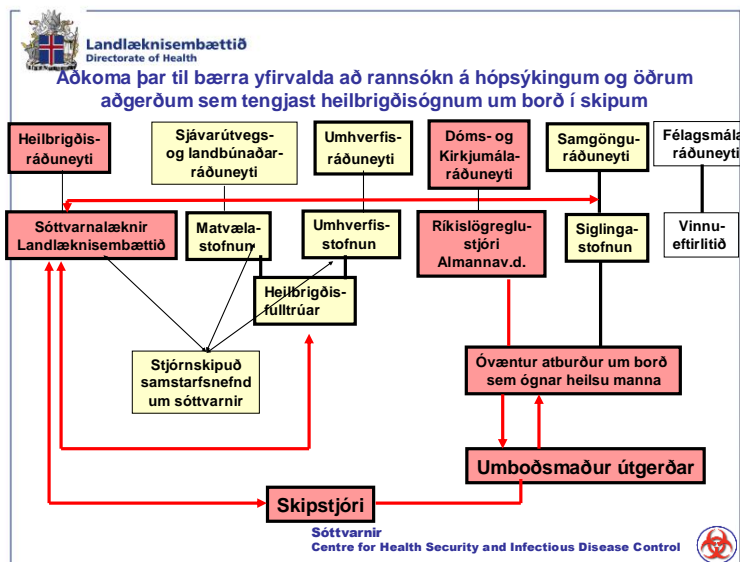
Landlæknisembættið
Directorate of Health

Aðkoma þar til bærra yfirvalda að rannsókn á hópsýkingum og öðrum aðgerðum sem tengjast heilbrigðisógnum um borð í skipum

Heilbrigðis-ráðuneyti

Sjávarútvegs- og landbúnaðar-ráðuneyti

Umhverfis-ráðuneyti

Dóms- og Kirkjumála-ráðuneyti

Samgöngu-ráðuneyti

Félagsmála-ráðuneyti

Sóttvarnalæknir Landlæknisembættið

Matvæla-stofnun

Umhverfis-stofnun

Ríkislögreglu-stjóri Almannav.d.

Siglinga-stofnun

Vinnu-eftirlitið

Heilbrigðis-fulltrúar

Stjórnskipuð samstarfsnefnd um sóttvarnir

Óvæntur atburður um borð sem ógnar heilsu manna

Umboðsmaður útgerðar

Skipstjóri

Sóttvarnir
Centre for Health Security and Infectious Disease Control